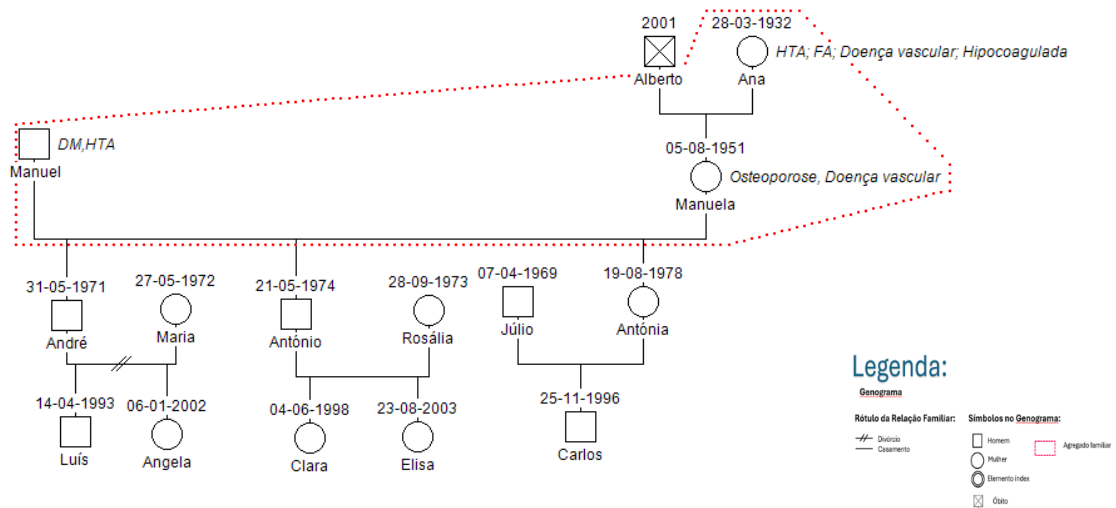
2001
Alberto

28-03-1932
Ana
HTA; FA; Doença vascular; Hipocoagulada

Manuel
DM,HTA

05-08-1951
Manuela
Osteoporose, Doença vascular

31-05-1971
André

27-05-1972
Maria

21-05-1974
António

28-09-1973
Rosália

07-04-1969
Júlio

19-08-1978
Antónia

14-04-1993
Luís

06-01-2002
Angela

04-06-1998
Clara

23-08-2003
Elisa

25-11-1996
Carlos

Legenda:
Genograma

Rótulo da Relação Familiar:
Divórcio
Casamento

Símbolos no Genograma:
Homem
Mulher
Elemento índex
Óbito
Agregado familiar